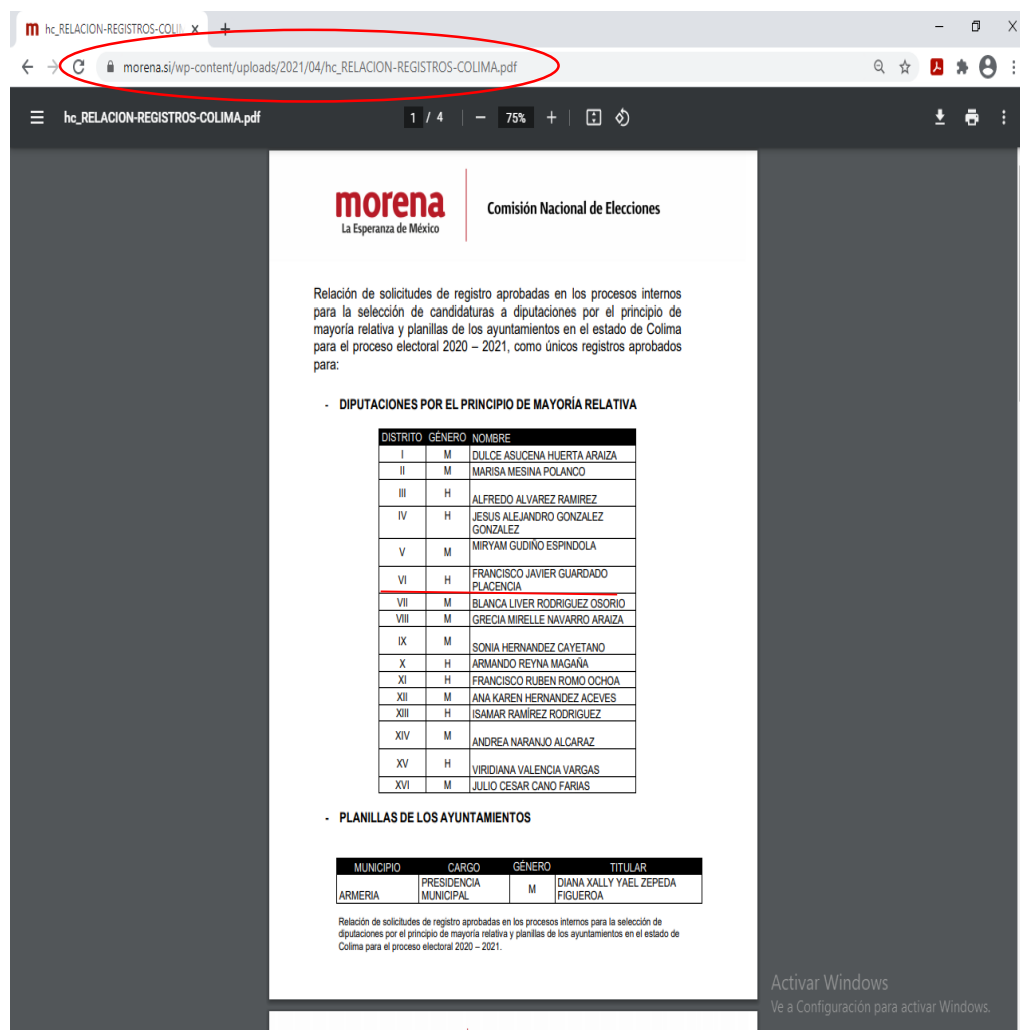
hc_RELACION-REGISTROS-COLI

morena.si/wp-content/uploads/2021/04/hc_RELACION-REGISTROS-COLIMA.pdf

hc_RELACION-REGISTROS-COLIMA.pdf   1 / 4   75%

morena
La Esperanza de México

Comisión Nacional de Elecciones

Relación de solicitudes de registro aprobadas en los procesos internos para la selección de candidaturas a diputaciones por el principio de mayoría relativa y planillas de los ayuntamientos en el estado de Colima para el proceso electoral 2020 – 2021, como únicos registros aprobados para:

- DIPUTACIONES POR EL PRINCIPIO DE MAYORÍA RELATIVA

| DISTRITO | GÉNERO | NOMBRE |
|---|---|---|
| I | M | DULCE ASUCENA HUERTA ARAIZA |
| II | M | MARISA MESINA POLANCO |
| III | H | ALFREDO ALVAREZ RAMIREZ |
| IV | H | JESUS ALEJANDRO GONZALEZ GONZALEZ |
| V | M | MIRYAM GUDIÑO ESPINDOLA |
| VI | H | FRANCISCO JAVIER GUARDADO PLACENCIA |
| VII | M | BLANCA LIVER RODRIGUEZ OSORIO |
| VIII | M | GRECIA MIRELLE NAVARRO ARAIZA |
| IX | M | SONIA HERNANDEZ CAYETANO |
| X | H | ARMANDO REYNA MAGAÑA |
| XI | H | FRANCISCO RUBEN ROMO OCHOA |
| XII | M | ANA KAREN HERNANDEZ ACEVES |
| XIII | H | ISAMAR RAMÍREZ RODRIGUEZ |
| XIV | M | ANDREA NARANJO ALCARAZ |
| XV | H | VIRIDIANA VALENCIA VARGAS |
| XVI | M | JULIO CESAR CANO FARIAS |

- PLANILLAS DE LOS AYUNTAMIENTOS

| MUNICIPIO | CARGO | GÉNERO | TITULAR |
|---|---|---|---|
| ARMERIA | PRESIDENCIA MUNICIPAL | M | DIANA XALLY YAEL ZEPEDA FIGUEROA |

Relación de solicitudes de registro aprobadas en los procesos internos para la selección de diputaciones por el principio de mayoría relativa y planillas de los ayuntamientos en el estado de Colima para el proceso electoral 2020 – 2021.

Activar Windows
Ve a Configuración para activar Windows.